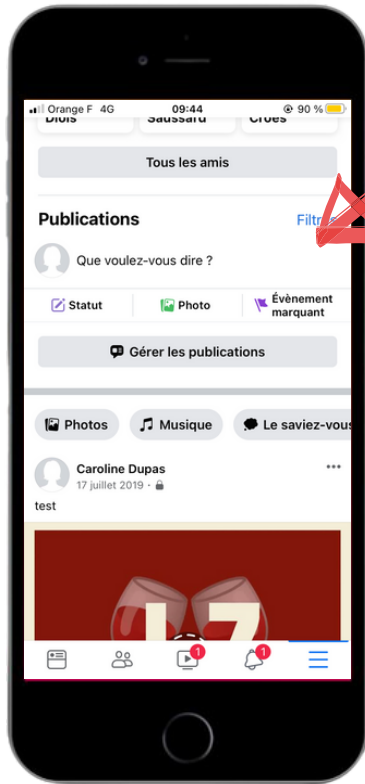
Orange F 4G 09:44 90 %

Diois Saussard Croes

Tous les amis

Publications

Filtr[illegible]

Que voulez-vous dire ?

Statut Photo Évènement marquant

Gérer les publications

Photos Musique Le saviez-vous

Caroline Dupas
17 juillet 2019 ·

test

1 1